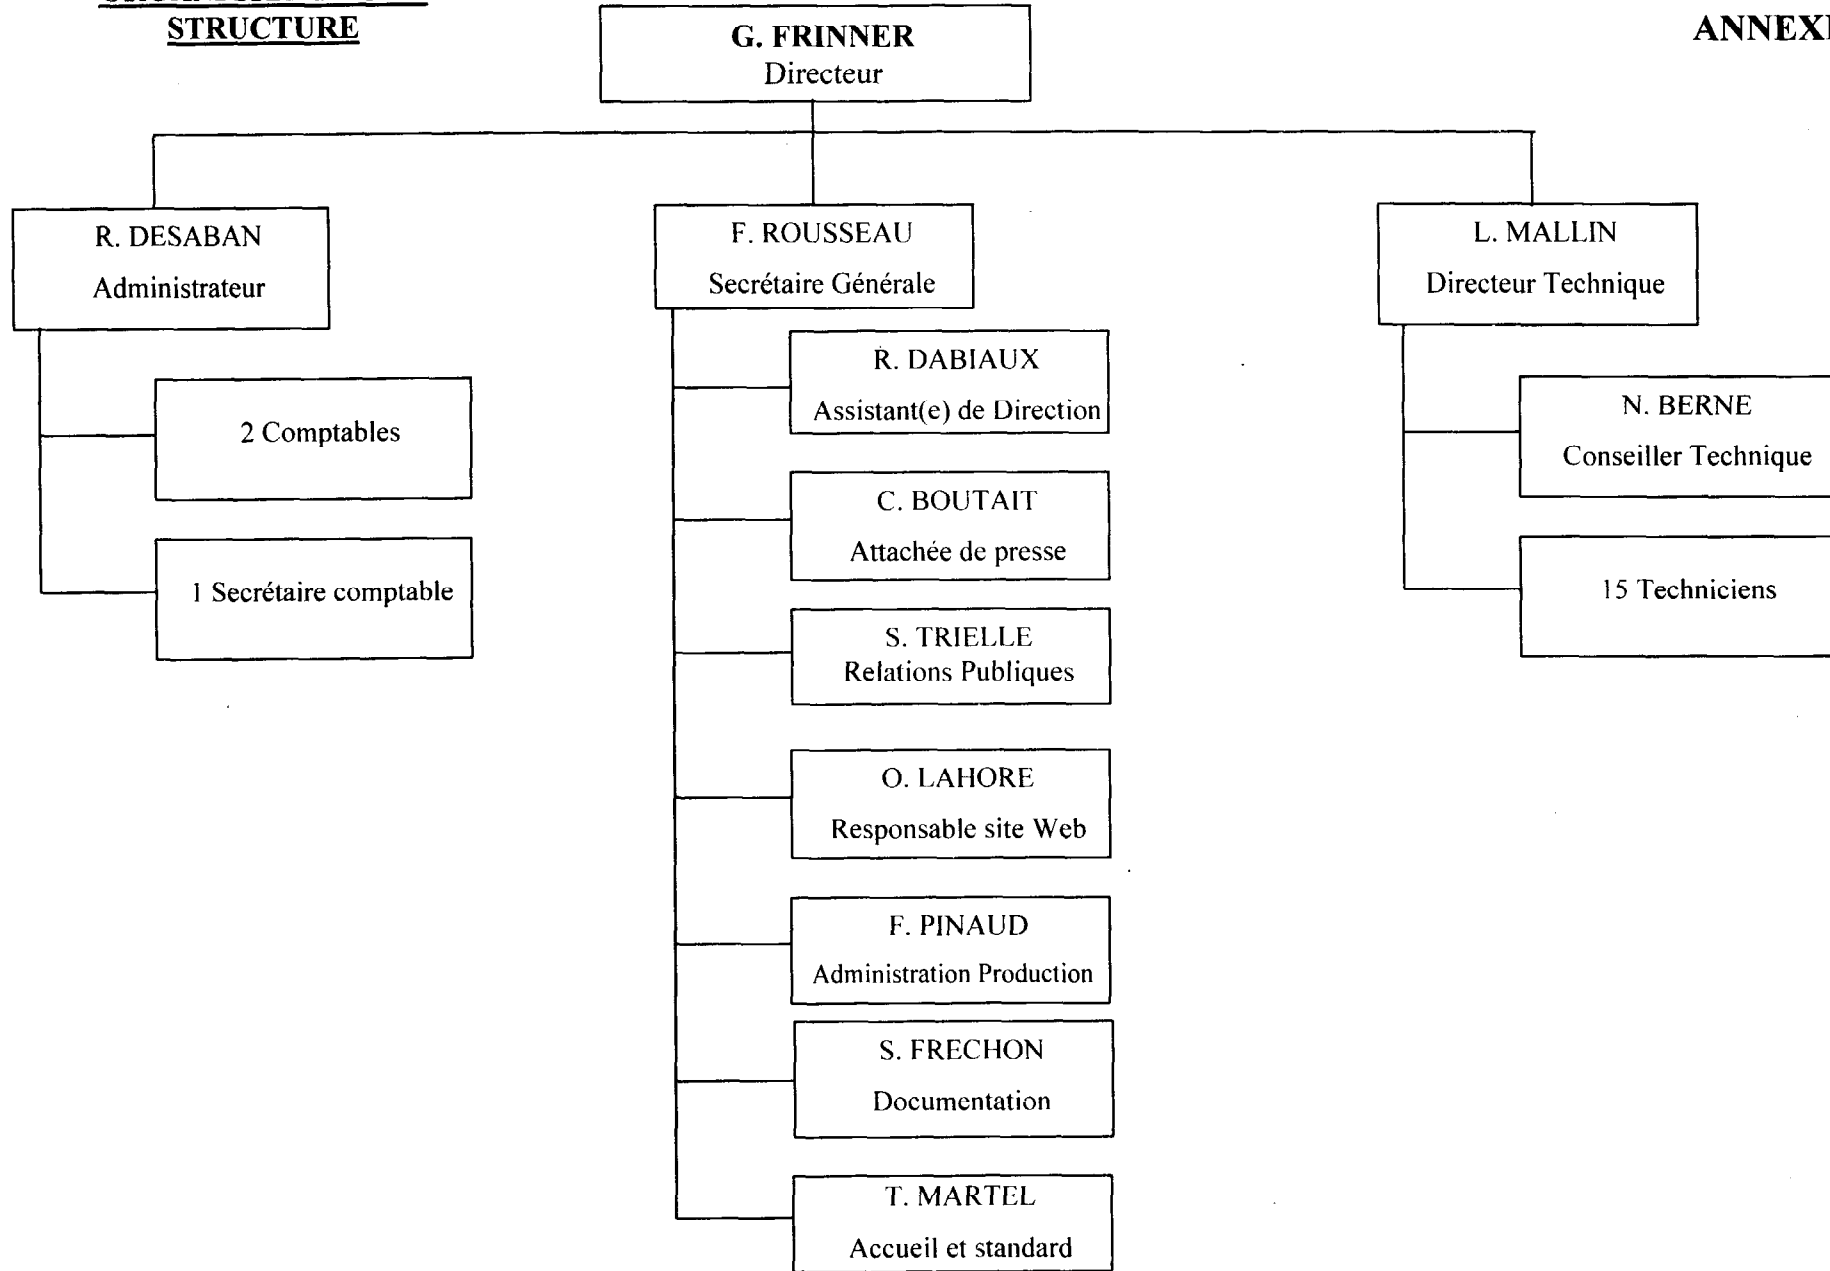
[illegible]
STRUCTURE

ANNEX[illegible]

G. FRINNER
Directeur

R. DESABAN
Administrateur

F. ROUSSEAU
Secrétaire Générale

L. MALLIN
Directeur Technique

2 Comptables

1 Secrétaire comptable

R. DABIAUX
Assistant(e) de Direction

C. BOUTAIT
Attachée de presse

S. TRIELLE
Relations Publiques

O. LAHORE
Responsable site Web

F. PINAUD
Administration Production

S. FRECHON
Documentation

T. MARTEL
Accueil et standard

N. BERNE
Conseiller Technique

15 Techniciens